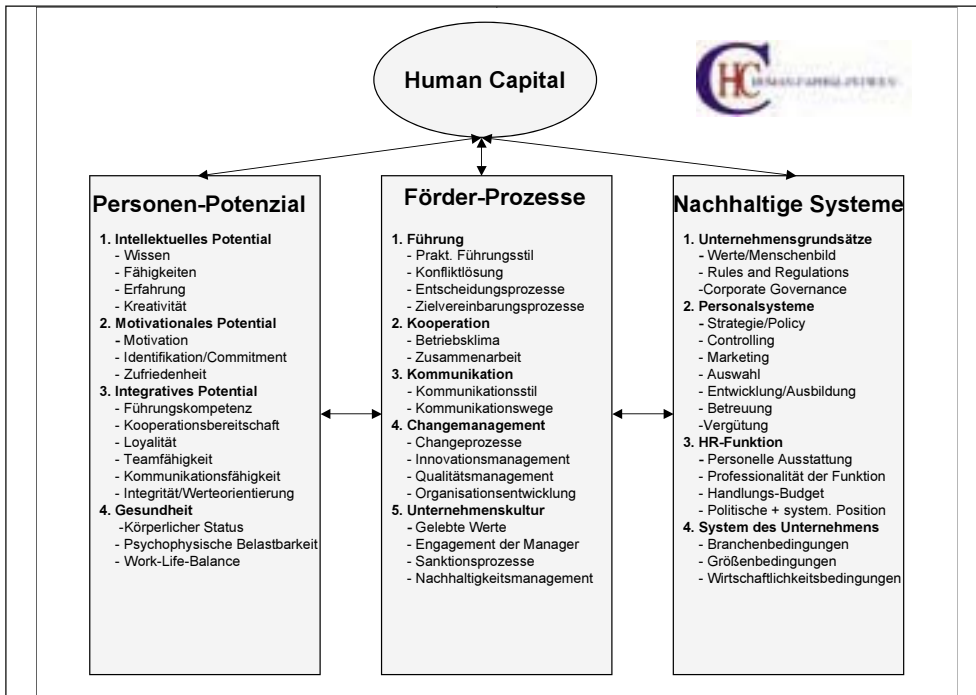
Human Capital

HC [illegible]

Personen-Potenzial

1. Intellektuelles Potential
- Wissen
- Fähigkeiten
- Erfahrung
- Kreativität
2. Motivationales Potential
- Motivation
- Identifikation/Commitment
- Zufriedenheit
3. Integratives Potential
- Führungskompetenz
- Kooperationsbereitschaft
- Loyalität
- Teamfähigkeit
- Kommunikationsfähigkeit
- Integrität/Werteorientierung
4. Gesundheit
-Körperlicher Status
- Psychophysische Belastbarkeit
- Work-Life-Balance

Förder-Prozesse

1. Führung
- Prakt. Führungsstil
- Konfliktlösung
- Entscheidungsprozesse
- Zielvereinbarungsprozesse
2. Kooperation
- Betriebsklima
- Zusammenarbeit
3. Kommunikation
- Kommunikationsstil
- Kommunikationswege
4. Changemanagement
- Changeprozesse
- Innovationsmanagement
- Qualitätsmanagement
- Organisationsentwicklung
5. Unternehmenskultur
- Gelebte Werte
- Engagement der Manager
- Sanktionsprozesse
- Nachhaltigkeitsmanagement

Nachhaltige Systeme

1. Unternehmensgrundsätze
- Werte/Menschenbild
- Rules and Regulations
-Corporate Governance
2. Personalsysteme
- Strategie/Policy
- Controlling
- Marketing
- Auswahl
- Entwicklung/Ausbildung
- Betreuung
-Vergütung
3. HR-Funktion
- Personelle Ausstattung
- Professionalität der Funktion
- Handlungs-Budget
- Politische + system. Position
4. System des Unternehmens
- Branchenbedingungen
- Größenbedingungen
- Wirtschaftlichkeitsbedingungen